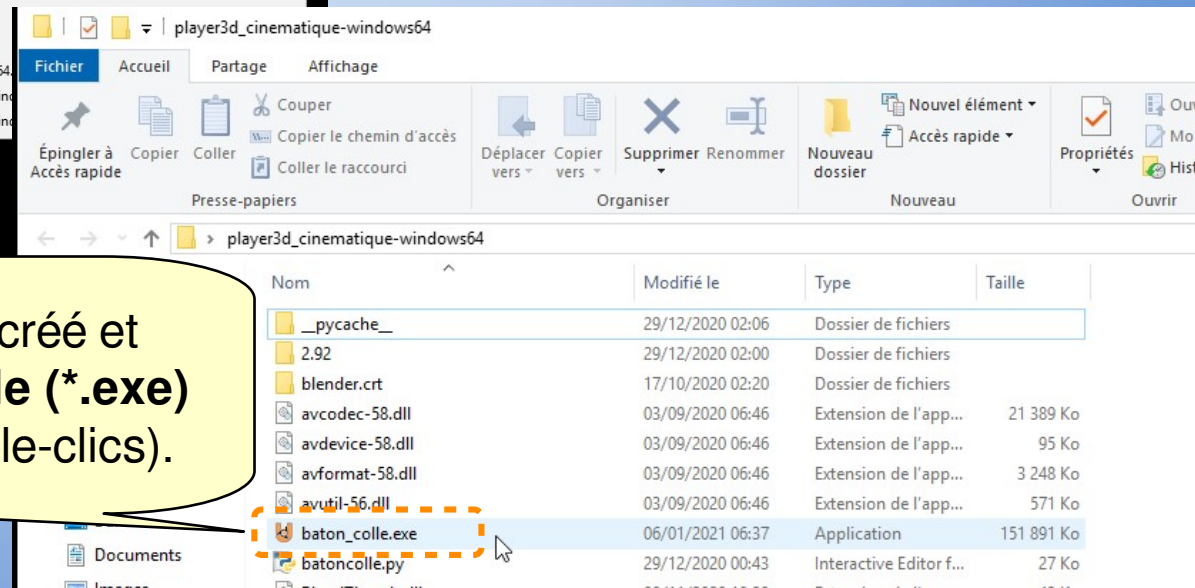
player3d_cinematique-windows64

Fichier | Accueil | Partage | Affichage

Épingler à Accès rapide | Copier | Coller | Couper | Copier le chemin d'accès | Coller le raccourci
Presse-papiers

Déplacer vers | Copier vers | Supprimer | Renommer
Organiser

Nouveau dossier | Nouvel élément | Accès rapide
Nouveau

Propriétés | Ouv | Mo | Hist
Ouvrir

player3d_cinematique-windows64

créé et
le (*.exe)
le-clics).

| Nom | Modifié le | Type | Taille |
|---|---|---|---|
| __pycache__ | 29/12/2020 02:06 | Dossier de fichiers | |
| 2.92 | 29/12/2020 02:00 | Dossier de fichiers | |
| blender.crt | 17/10/2020 02:20 | Dossier de fichiers | |
| avcodec-58.dll | 03/09/2020 06:46 | Extension de l'app... | 21 389 Ko |
| avdevice-58.dll | 03/09/2020 06:46 | Extension de l'app... | 95 Ko |
| avformat-58.dll | 03/09/2020 06:46 | Extension de l'app... | 3 248 Ko |
| avutil-56.dll | 03/09/2020 06:46 | Extension de l'app... | 571 Ko |
| baton_colle.exe | 06/01/2021 06:37 | Application | 151 891 Ko |
| batoncolle.py | 29/12/2020 00:43 | Interactive Editor f... | 27 Ko |

Documents
Images